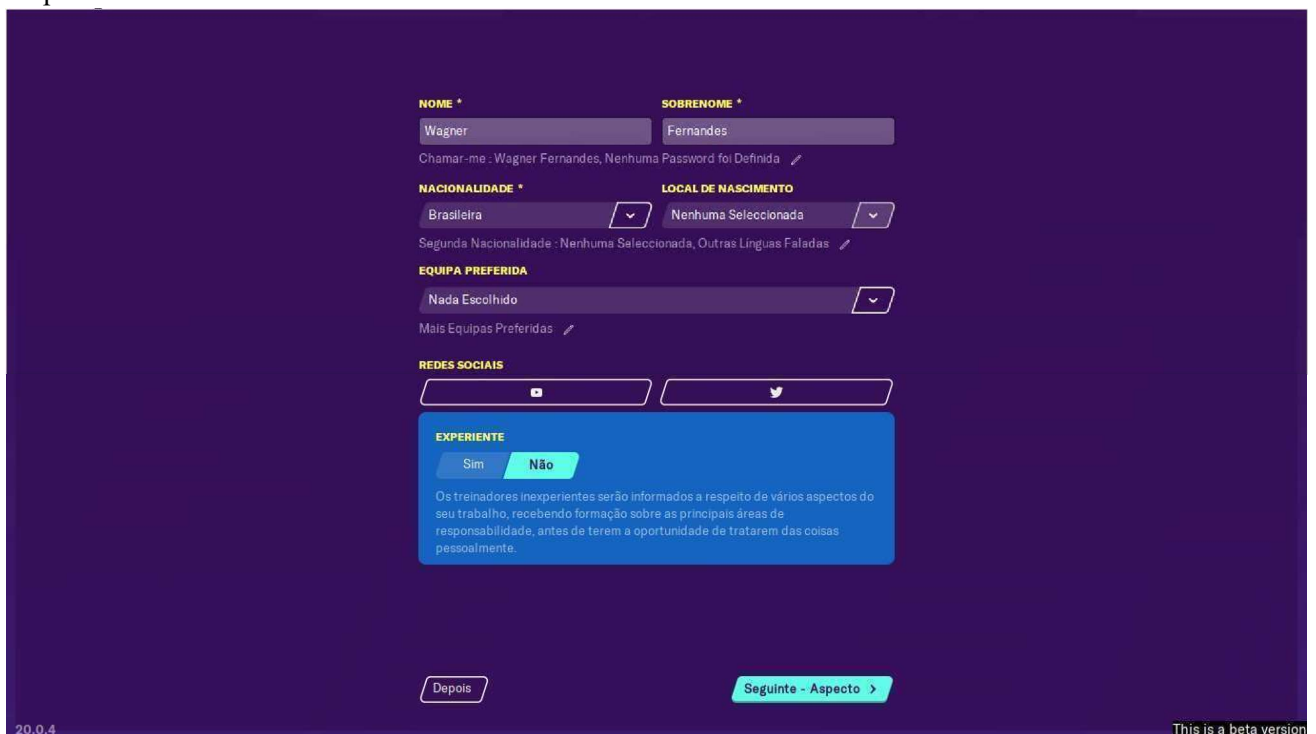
NOME *

SOBRENOME *

Wagner

Fernandes

Chamar-me : Wagner Fernandes, Nenhuma Password foi Definida

NACIONALIDADE *

LOCAL DE NASCIMENTO

Brasileira

Nenhuma Seleccionada

Segunda Nacionalidade : Nenhuma Seleccionada, Outras Línguas Faladas

EQUIPA PREFERIDA

Nada Escolhido

Mais Equipas Preferidas

REDES SOCIAIS

EXPERIENTE

Sim

Não

Os treinadores inexperientes serão informados a respeito de vários aspectos do seu trabalho, recebendo formação sobre as principais áreas de responsabilidade, antes de terem a oportunidade de tratarem das coisas pessoalmente.

Depois

Seguinte - Aspecto >

20.0.4

This is a beta version